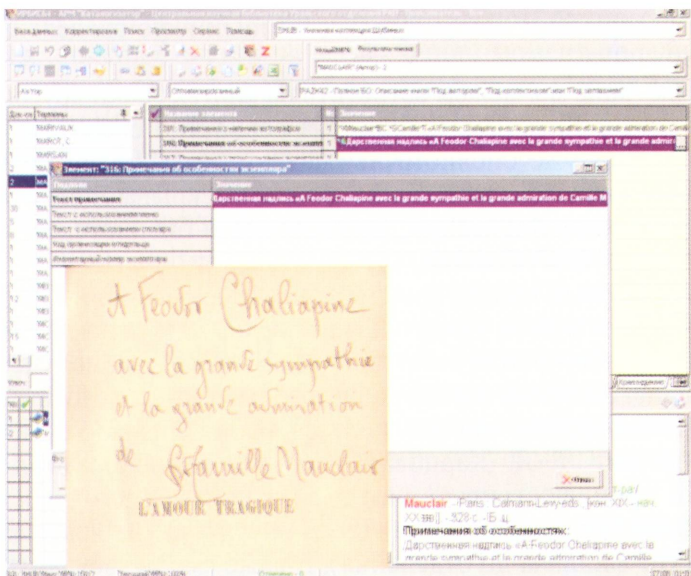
ИРБИС64 - АРМ "Каталогизатор" - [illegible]

База данных Корректировка Поиск Просмотр Сервис Помощь

Автор

Элемент: "316: Примечание об особенностях экземпляра"

Подполе | Значение

Текст примечания | Дарственная надпись «A Feodor Chaliapine avec la grande sympathie et la grande admiration de Camille M

Текст с использованием

Текст с использованием словаря

Код организации-отправителя

Инвентарный номер экземпляра

316: Примечание об особенностях экземпляра

Дарственная надпись «A Feodor Chaliapine avec la grande sympathie et la grande admir

A Feodor Chaliapine
avec la grande sympathie
et la grande admiration
de Camille Mauclair

L'AMOUR TRAGIQUE

Mauclair . Paris : Calmann-Lévy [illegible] XX век) . 328 с. ; 18 ц.

Примечания об особенностях:

Дарственная надпись «A Feodor Chaliapine avec la grande sympathie et la grande admiration de Camille